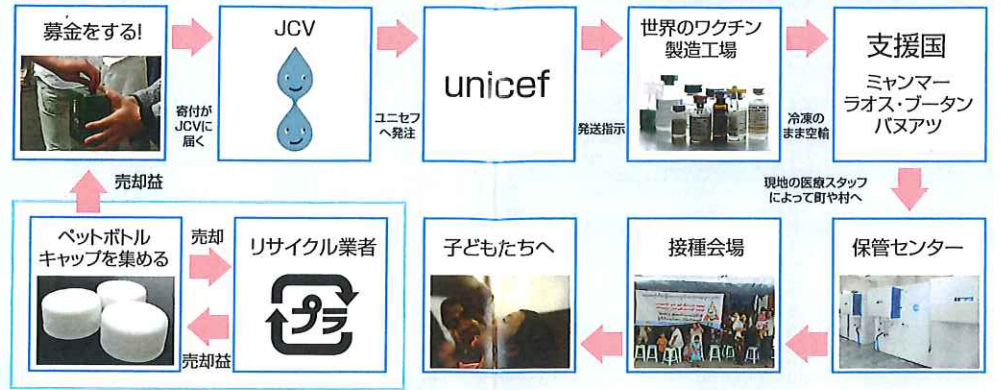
募金をする!

寄付がJCVに届く

JCV

ユニセフへ発注

unicef

発送指示

世界のワクチン製造工場

冷凍のまま空輸

支援国
ミャンマー
ラオス・ブータン
バヌアツ

現地の医療スタッフによって町や村へ

保管センター

接種会場

子どもたちへ

売却益

ペットボトルキャップを集める

売却

リサイクル業者

プラ

売却益